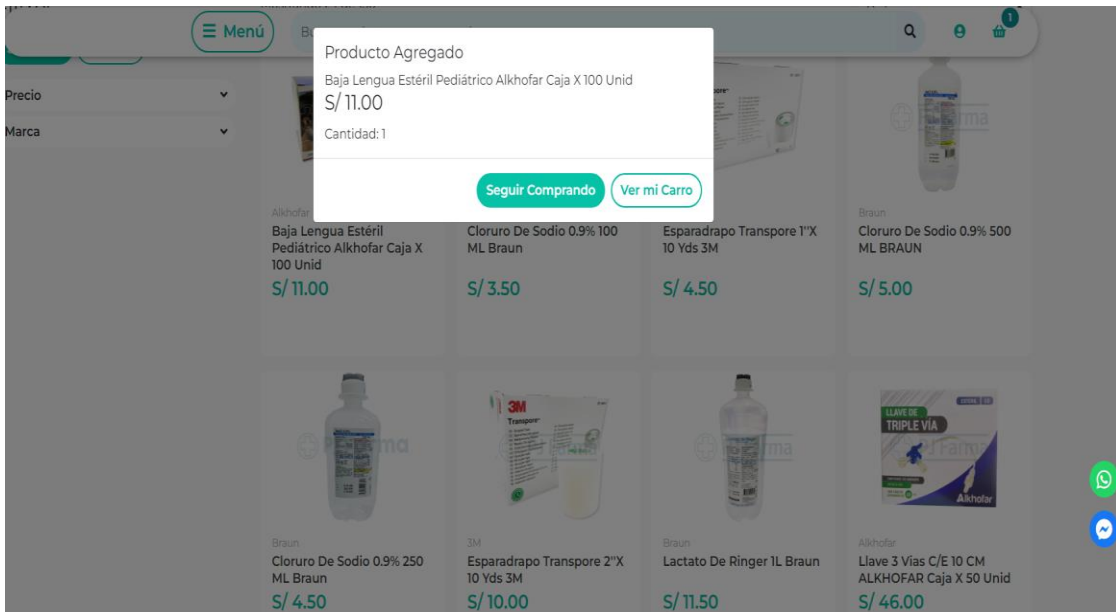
Menú

1

Precio

Marca

Producto Agregado

Baja Lengua Estéril Pediátrico Alkhofar Caja X 100 Unid

S/ 11.00

Cantidad: 1

Seguir Comprando

Ver mi Carro

Alkhofar
Baja Lengua Estéril Pediátrico Alkhofar Caja X 100 Unid
S/ 11.00

Cloruro De Sodio 0.9% 100 ML Braun
S/ 3.50

Esparadrapo Transpore 1''X 10 Yds 3M
S/ 4.50

Braun
Cloruro De Sodio 0.9% 500 ML BRAUN
S/ 5.00

Braun
Cloruro De Sodio 0.9% 250 ML Braun
S/ 4.50

3M
Esparadrapo Transpore 2''X 10 Yds 3M
S/ 10.00

Braun
Lactato De Ringer 1L Braun
S/ 11.50

LLAVE DE TRIPLE VÍA
Alkhofar
Alkhofar
Llave 3 Vias C/E 10 CM ALKHOFAR Caja X 50 Unid
S/ 46.00